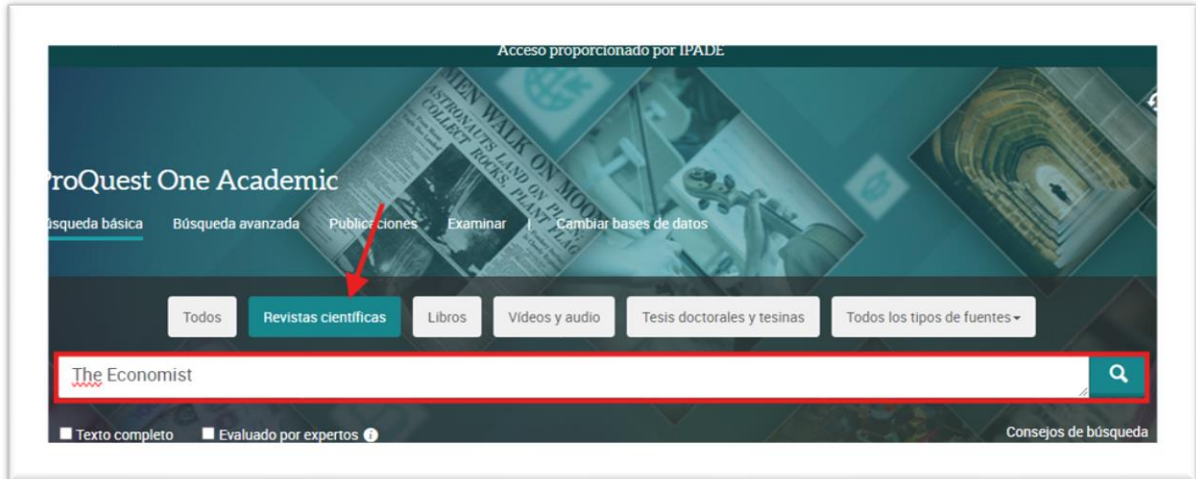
Acceso proporcionado por IPADE

MEN WALK ON MOON
ASTRONAUTS LAND ON PLAIN
COLLECT ROCKS, PLANT FLAG

roQuest One Academic

úsqueda básica Búsqueda avanzada Publicaciones Examinar | Cambiar bases de datos

Todos Revistas científicas Libros Vídeos y audio Tesis doctorales y tesinas Todos los tipos de fuentes

The Economist

Texto completo Evaluado por expertos

Consejos de búsqueda